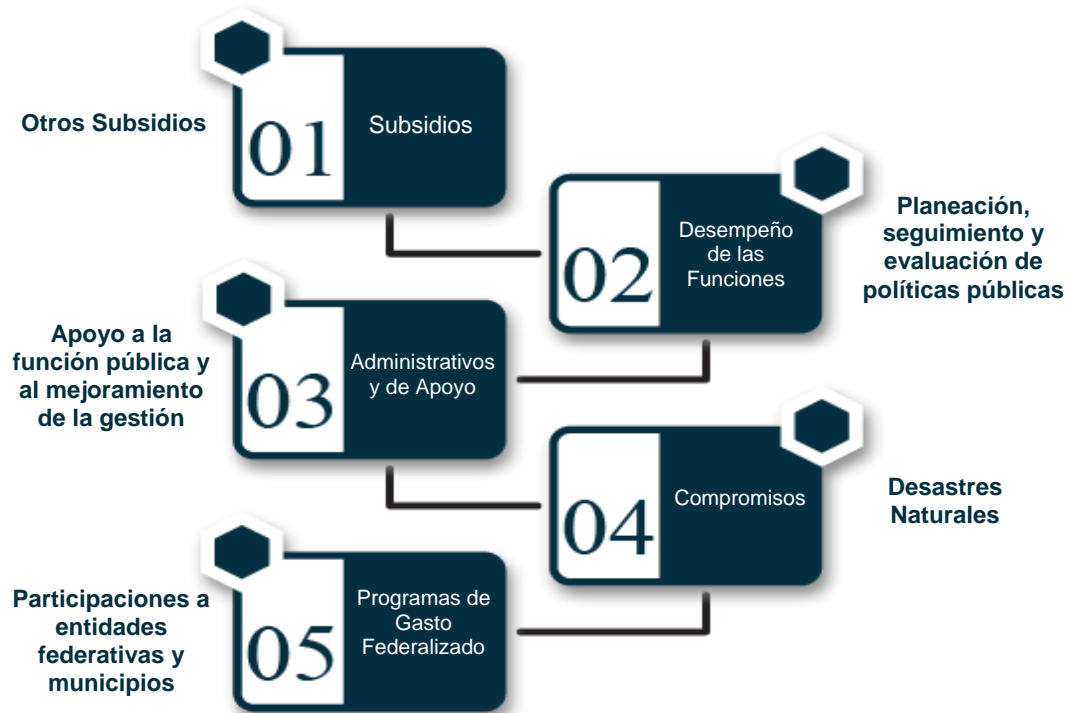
Otros Subsidios

01

Subsidios

02

Desempeño de las Funciones

Planeación, seguimiento y evaluación de políticas públicas

Apoyo a la función pública y al mejoramiento de la gestión

03

Administrativos y de Apoyo

04

Compromisos

Desastres Naturales

Participaciones a entidades federativas y municipios

05

Programas de Gasto Federalizado